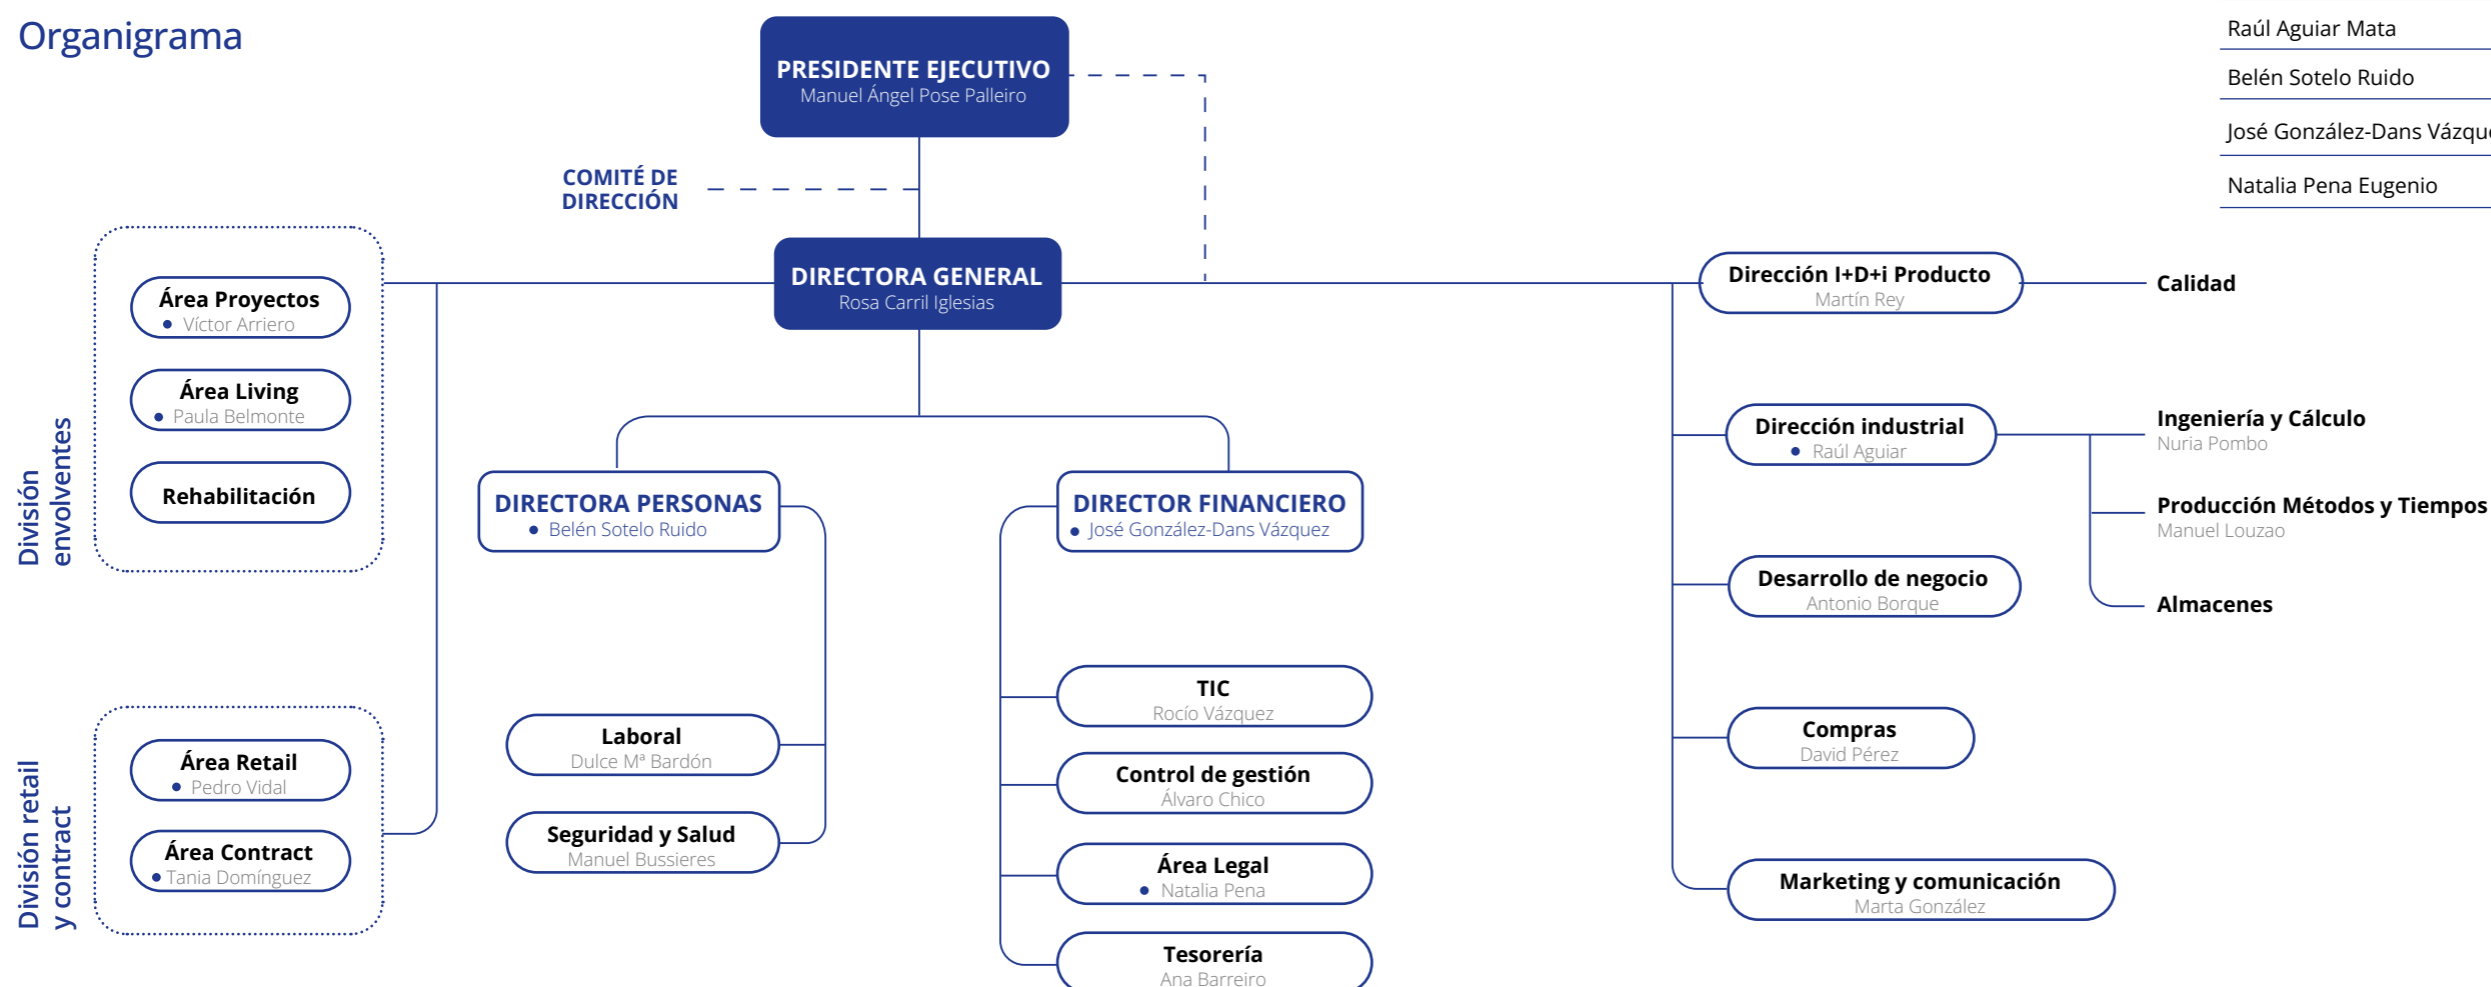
Organigrama

PRESIDENTE EJECUTIVO
Manuel Ángel Pose Palleiro

Raúl Aguiar Mata
Belén Sotelo Ruido
José González-Dans Vázqu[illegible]
Natalia Pena Eugenio

COMITÉ DE DIRECCIÓN

DIRECTORA GENERAL
Rosa Carril Iglesias

División envolventes

Área Proyectos
Víctor Arriero

Área Living
Paula Belmonte

Rehabilitación

División retail y contract

Área Retail
Pedro Vidal

Área Contract
Tania Domínguez

DIRECTORA PERSONAS
Belén Sotelo Ruido

Laboral
Dulce Mª Bardón

Seguridad y Salud
Manuel Bussieres

DIRECTOR FINANCIERO
José González-Dans Vázquez

TIC
Rocío Vázquez

Control de gestión
Álvaro Chico

Área Legal
Natalia Pena

Tesorería
Ana Barreiro

Dirección I+D+i Producto
Martín Rey

Calidad

Dirección industrial
Raúl Aguiar

Ingeniería y Cálculo
Nuria Pombo

Producción Métodos y Tiempos
Manuel Louzao

Almacenes

Desarrollo de negocio
Antonio Borque

Compras
David Pérez

Marketing y comunicación
Marta González